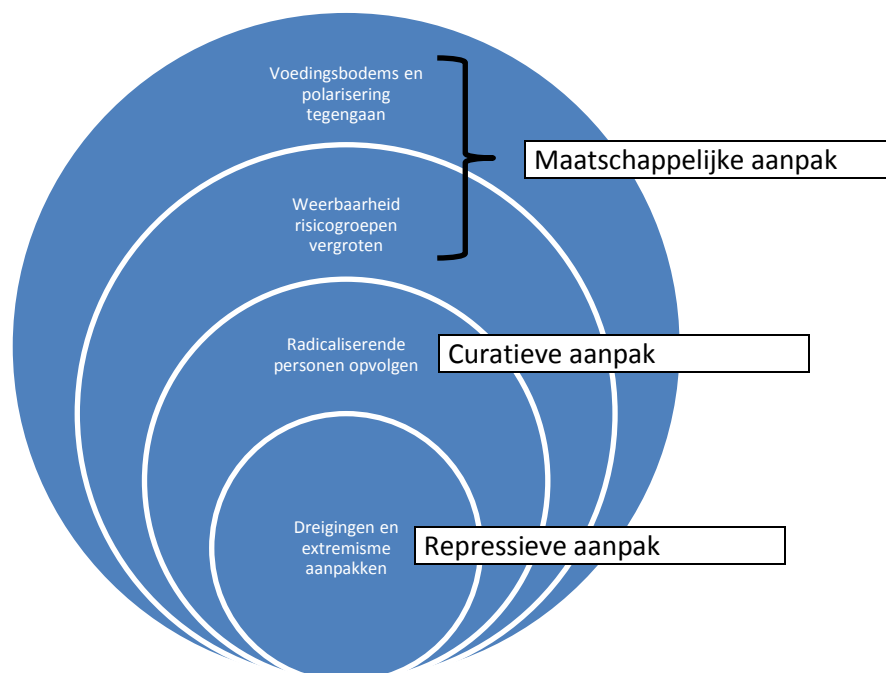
Voedingsbodems en polarisering tegengaan

Weerbaarheid risicogroepen vergroten

Maatschappelijke aanpak

Radicaliserende personen opvolgen

Curatieve aanpak

Dreigingen en extremisme aanpakken

Repressieve aanpak